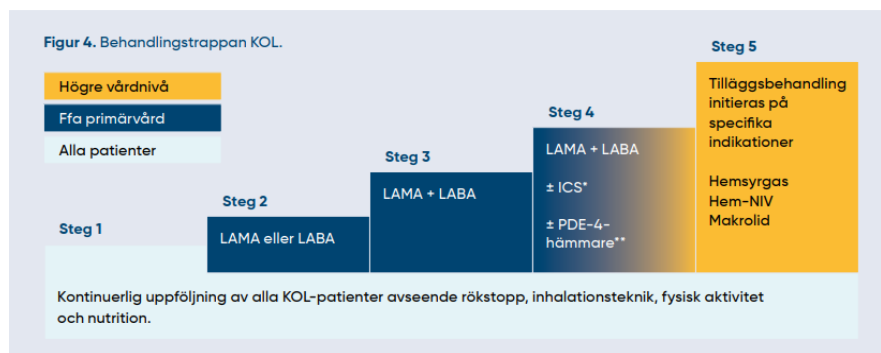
**Figur 4.** Behandlingstrappan KOL.

Högre vårdnivå

Ffa primärvård

Alla patienter

Steg 1

Steg 2

LAMA eller LABA

Steg 3

LAMA + LABA

Steg 4

LAMA + LABA

± ICS*

± PDE-4-hämmare**

Steg 5

Tilläggsbehandling initieras på specifika indikationer

Hemsyrgas
Hem-NIV
Makrolid

Kontinuerlig uppföljning av alla KOL-patienter avseende rökstopp, inhalationsteknik, fysisk aktivitet och nutrition.